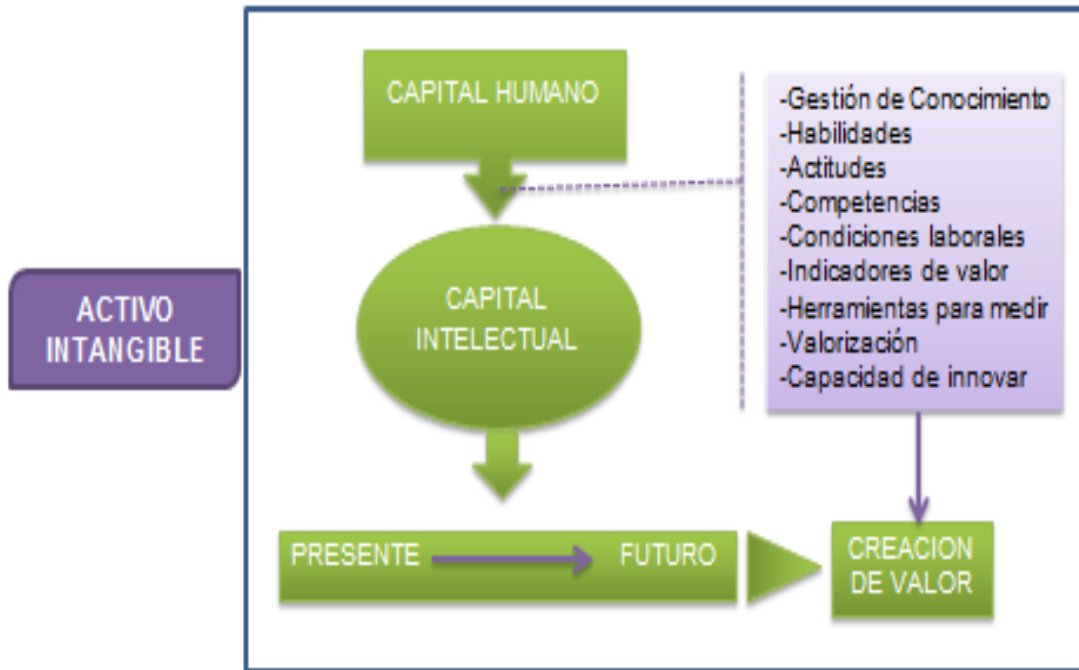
ACTIVO INTANGIBLE

CAPITAL HUMANO

-Gestión de Conocimiento
-Habilidades
-Actitudes
-Competencias
-Condiciones laborales
-Indicadores de valor
-Herramientas para medir
-Valorización
-Capacidad de innovar

CAPITAL INTELECTUAL

PRESENTE FUTURO

CREACION DE VALOR